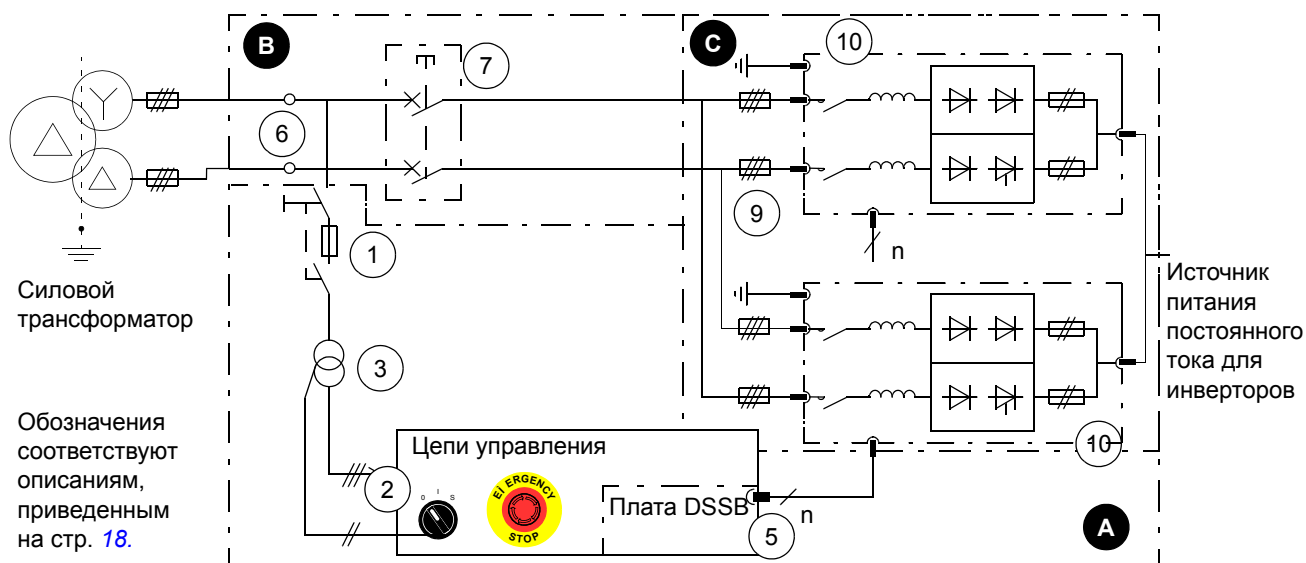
B
C
7
10
6
9
1
n
Силовой трансформатор
3
Источник питания постоянного тока для инверторов
Обозначения соответствуют описаниям, приведенным на стр. 18.
Цепи управления
10
2
0 I S
EMERGENCY STOP
Плата DSSB
n
5
A